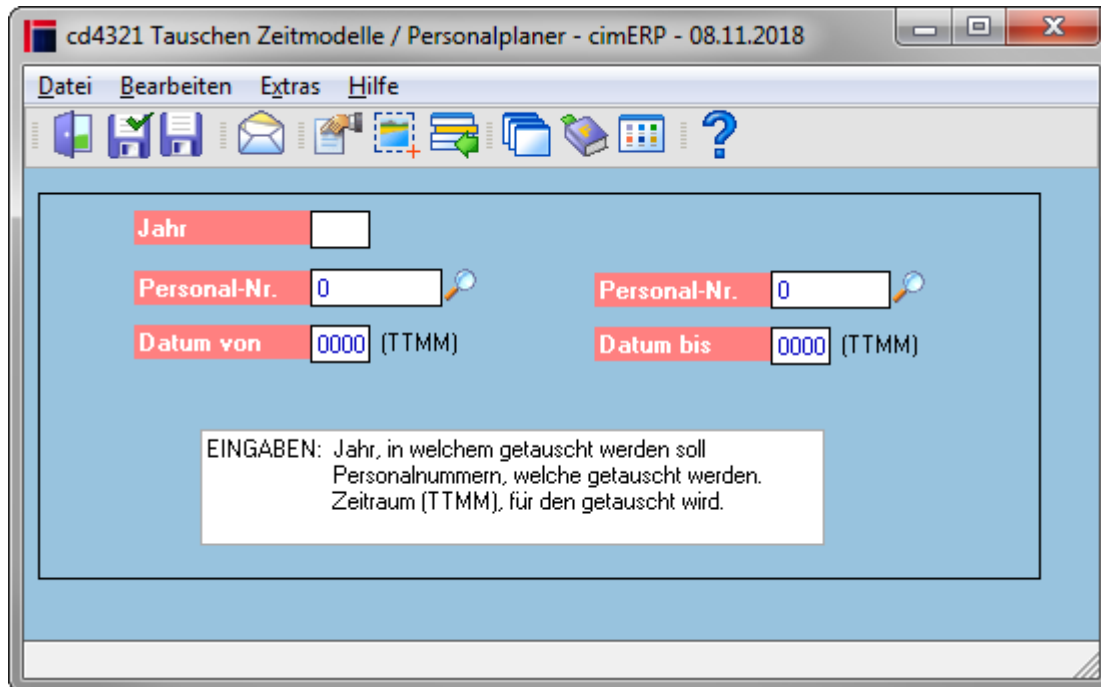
cd4321 Tauschen Zeitmodelle / Personalplaner - cimERP - 08.11.2018

Datei Bearbeiten Extras Hilfe

Jahr

Personal-Nr. 0

Personal-Nr. 0

Datum von 0000 (TTMM)

Datum bis 0000 (TTMM)

EINGABEN: Jahr, in welchem getauscht werden soll
Personalnummern, welche getauscht werden.
Zeitraum (TTMM), für den getauscht wird.